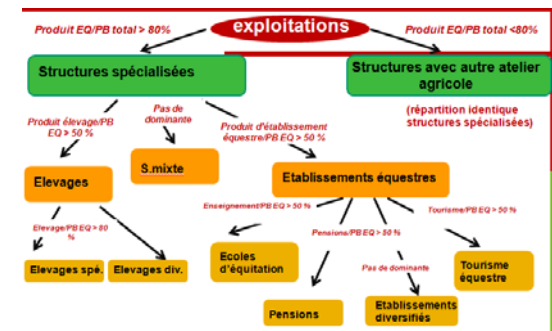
exploitations

Produit EQ/PB total > 80%

Produit EQ/PB total <80%

Structures spécialisées

Structures avec autre atelier agricole

(répartition identique structures spécialisées)

Produit élevage/PB EQ > 50 %

Pas de dominante

Produit d'établissement équestre/PB EQ > 50 %

Elevages

S.mixte

Etablissements équestres

Elevage/PB EQ > 80 %

Elevages spé.

Elevages div.

Enseignement/PB EQ > 50 %

Ecoles d'équitation

Pensions/PB EQ > 50 %

Pensions

Pas de dominante

Etablissements diversifiés

Tourisme/PB EQ > 50 %

Tourisme équestre